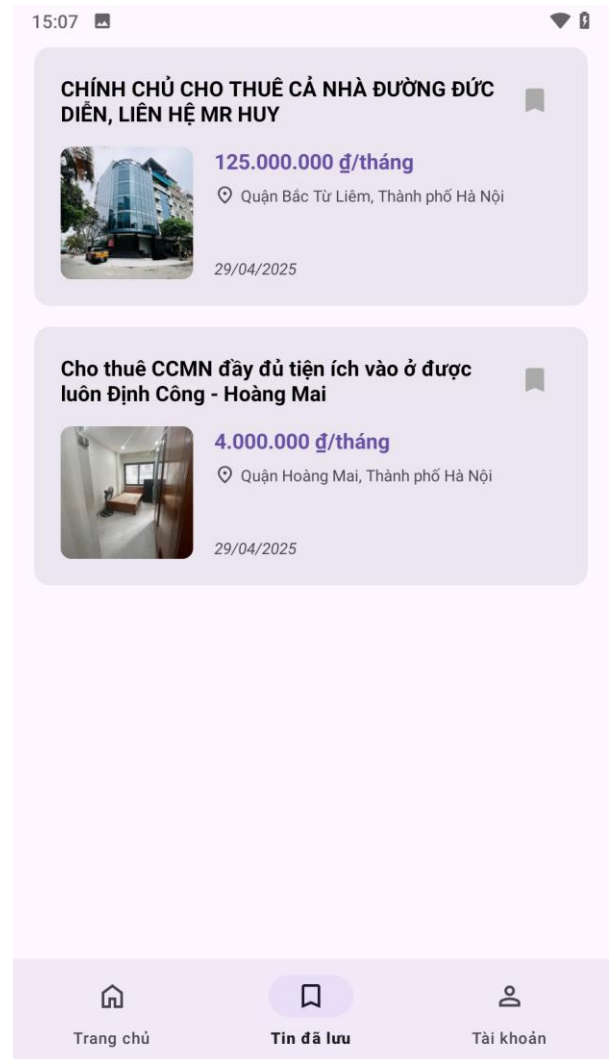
15:07

CHÍNH CHỦ CHO THUÊ CẢ NHÀ ĐƯỜNG ĐỨC DIỄN, LIÊN HỆ MR HUY

125.000.000 ₫/tháng

Quận Bắc Từ Liêm, Thành phố Hà Nội

29/04/2025

Cho thuê CCMN đầy đủ tiện ích vào ở được luôn Định Công - Hoàng Mai

4.000.000 ₫/tháng

Quận Hoàng Mai, Thành phố Hà Nội

29/04/2025

Trang chủ

Tin đã lưu

Tài khoản